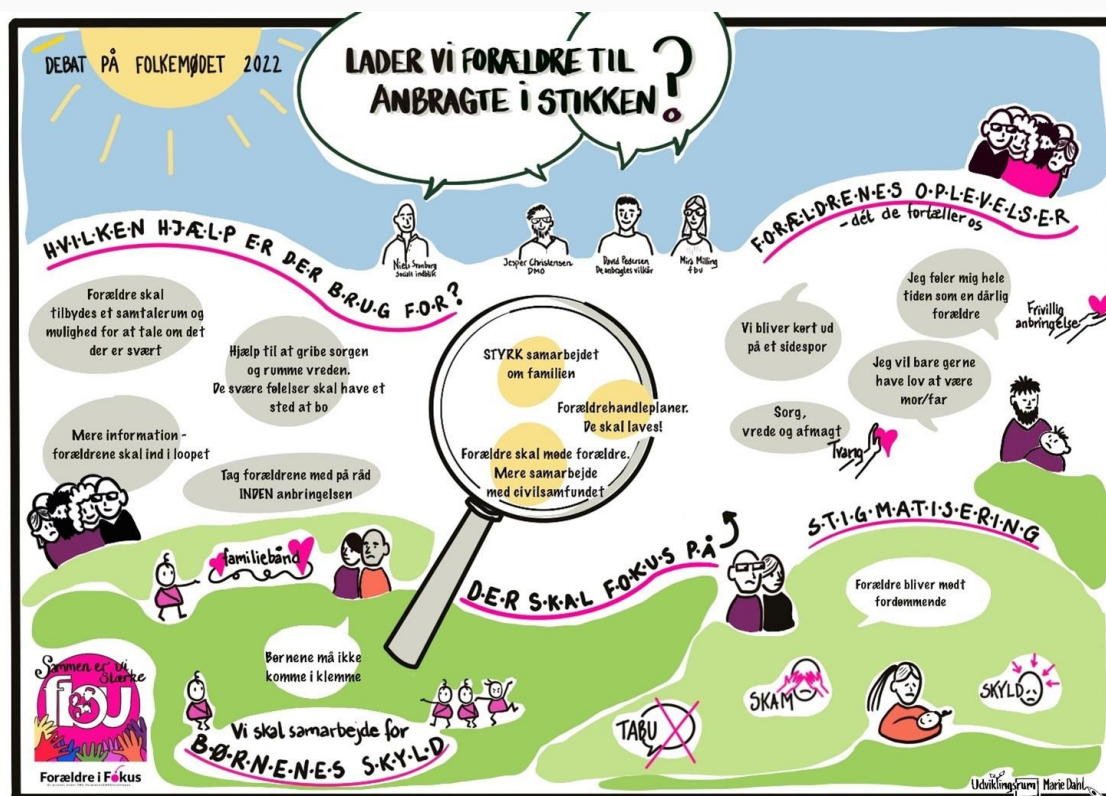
DEBAT PÅ FOLKEMØDET 2022

LADER VI FORÆLDRE TIL ANBRAGTE I STIKKEN?

Niels Smidt Jensen
Socialt indblik

Jesper Christensen
DMO

David Pedersen
De anbragtes vilkår

Mia Milling
fbu

HVILKEN HJÆLP ER DER BRUG FOR?

Forældre skal tilbydes et samtalerum og mulighed for at tale om det der er svært

Hjælp til at gribe sorgen og rumme vreden. De svære følelser skal have et sted at bo

Mere information - forældrene skal ind i loopet

Tag forældrene med på råd INDEN anbringelsen

STYRK samarbejdet om familien

Forældrehandleplaner. De skal laves!

Forældre skal møde forældre. Mere samarbejde med civilsamfundet

FORÆLDRENES OPLEVELSER
- det de fortæller os

Jeg føler mig hele tiden som en dårlig forældre

Frivillig anbringelse

Vi bliver kørt ud på et sidespor

Jeg vil bare gerne have lov at være mor/far

Sorg, vrede og afmagt

Tvang

familiebånd

DER SKAL FOKUS PÅ

STIGMATISERING

Forældre bliver mødt fordømmende

Børnene må ikke komme i klemme

Sammen er vi Stærke
fbu
Forældre i Fokus

Vi skal samarbejde for BØRNENES SKYLD

TABU

SKAM

SKYLD

Udviklingsrum | Marie Dahl